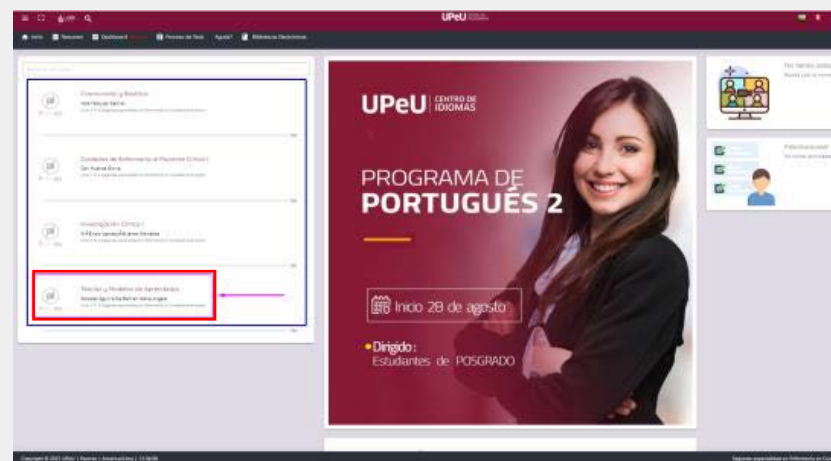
UPeU

Inicio | Recursos | Dashboard | Proceso de Tesis | Ayuda? | Biblioteca Electrónica

Comunicación y Bioética

Cuidados de Enfermería al Paciente Crítico I

Investigación Clínica I

Teorías y Modelos de Aprendizaje

UPeU | CENTRO DE IDIOMAS

PROGRAMA DE PORTUGUÉS 2

Inicio 28 de agosto

•Dirigido: Estudiantes de POSGRADO

Copyright © 2021 UPeU